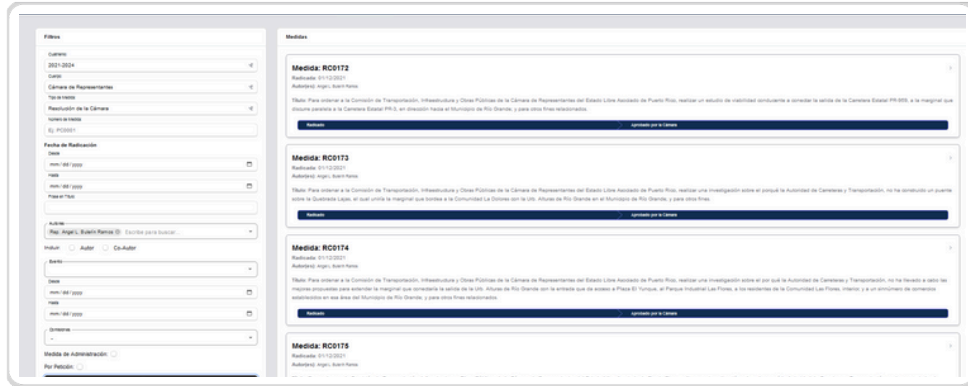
Filtros

Cuatrienio
2021-2024
Cuerpo
Cámara de Representantes
Tipo de Medida
Resolución de la Cámara
Número de Medida
Ej. PC0001

Fecha de Radicación
Desde
mm / dd / yyyy
Hasta
mm / dd / yyyy
Frase en Título

Autor(es)
Rep. Angel L. Bulerín Ramos Escribe para buscar...
Incluir: Autor Co-Autor
Evento

Desde
mm / dd / yyyy
Hasta
mm / dd / yyyy
Comisiones
-
Medida de Administración:
Por Petición:

Medidas

Medida: RC0172
Radicada: 01/12/2021
Autor(es): Angel L. Bulerín Ramos
Título: Para ordenar a la Comisión de Transportación, Infraestructura y Obras Públicas de la Cámara de Representantes del Estado Libre Asociado de Puerto Rico, realizar un estudio de viabilidad conducente a conectar la salida de la Carretera Estatal PR-955, a la marginal que discurre paralela a la Carretera Estatal PR-3, en dirección hacia el Municipio de Río Grande, y para otros fines relacionados.
Radicado
Aprobado por la Cámara

Medida: RC0173
Radicada: 01/12/2021
Autor(es): Angel L. Bulerín Ramos
Título: Para ordenar a la Comisión de Transportación, Infraestructura y Obras Públicas de la Cámara de Representantes del Estado Libre Asociado de Puerto Rico, realizar una investigación sobre el porqué la Autoridad de Carreteras y Transportación, no ha construido un puente sobre la Quebrada Lajas, el cual uniría la marginal que bordea a la Comunidad La Dolores con la Urb. Alturas de Río Grande en el Municipio de Río Grande, y para otros fines.
Radicado
Aprobado por la Cámara

Medida: RC0174
Radicada: 01/12/2021
Autor(es): Angel L. Bulerín Ramos
Título: Para ordenar a la Comisión de Transportación, Infraestructura y Obras Públicas de la Cámara de Representantes del Estado Libre Asociado de Puerto Rico, realizar una investigación sobre el por qué la Autoridad de Carreteras y Transportación, no ha llevado a cabo las mejoras propuestas para extender la marginal que conectaría la salida de la Urb. Alturas de Río Grande con la entrada que da acceso a Plaza El Yunque, al Parque Industrial Las Flores, a los residentes de la Comunidad Las Flores, Interior, y a un sinnúmero de comercios establecidos en esa área del Municipio de Río Grande, y para otros fines relacionados.
Radicado
Aprobado por la Cámara

Medida: RC0175
Radicada: 01/12/2021
Autor(es): Angel L. Bulerín Ramos
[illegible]